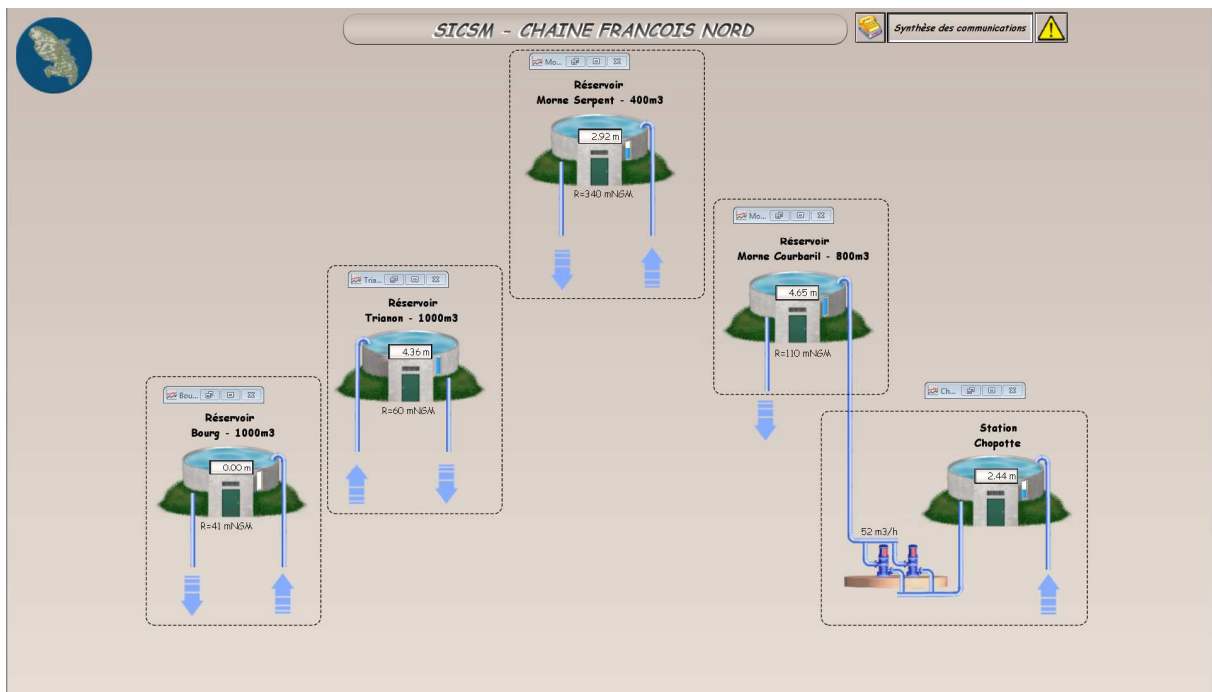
SICSM - CHAINE FRANCOIS NORD

Synthèse des communications

Mo...

Réservoir
Morne Serpent - 400m3

2.92 m

R=340 mNGM

Tria...

Réservoir
Trianon - 1000m3

4.36 m

R=60 mNGM

Mo...

Réservoir
Morne Courbaril - 800m3

4.65 m

R=110 mNGM

Bou...

Réservoir
Bourg - 1000m3

0.00 m

R=41 mNGM

Ch...

Station
Chopotte

2.44 m

52 m3/h